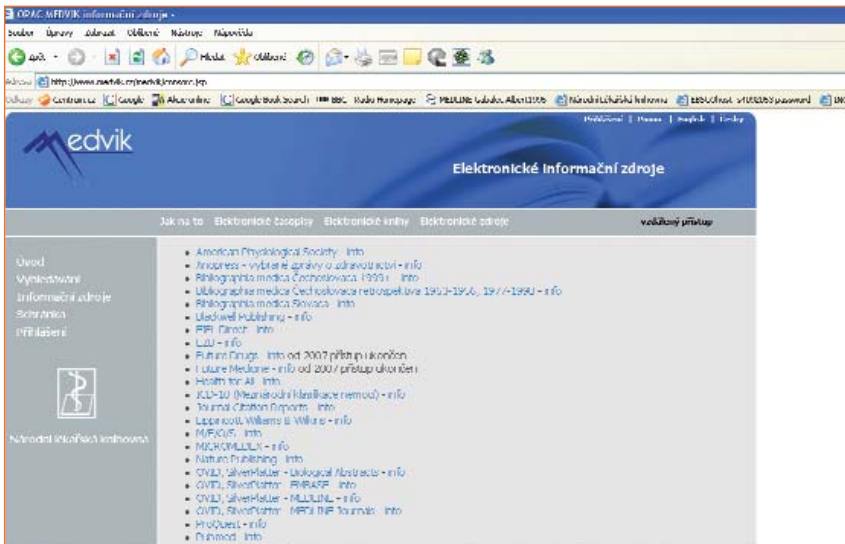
OPAC MEDVIK informační zdroje -

Soubor Úpravy Zobrazit Oblíbené Nástroje Nápověda

Zpět Hledat Oblíbené

Adresa http://www.medvik.cz/medvik/zdroje.jsp

Odkazy Centrum.cz Google Alza online Google Book Search BBC Radio Homepage MEDLINE Gabalec Albert 2005 Národní lékařská knihovna EBSCOhost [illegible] password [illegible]

Přihlášení | Napoveda | English | Tisk

medvik

Elektronické informační zdroje

Jak na to Elektronické časopisy Elektronické knihy Elektronické zdroje

vzdálený přístup

Úvod
Vyhledávání
Informační zdroje
Schránka
Přihlášení

Národní lékařská knihovna

- American Physiological Society - info
- Anopress - vybrané zprávy o zdravotnictví - info
- Bibliographia medica Čechoslovaca 1990 - info
- Bibliographia medica Čechoslovaca retrospektiva 1953-1956, 1977-1990 - info
- Bibliographia medica Slovaca - info
- Blackwell Publishing - info
- EBL Direct - info
- EJD - info
- Future Drugs - info od 2007 přístup ukončen
- Future Medicine - info od 2007 přístup ukončen
- Health for All - info
- MKN-10 (Mezinárodní klasifikace nemocí) - info
- Journal Citation Reports - info
- Lippincott Williams & Wilkins - info
- M/F/C/S - info
- MICROMEDEX - info
- Nature Publishing - info
- OVID, SilverPlatter - Biological Abstracts - info
- OVID, SilverPlatter - EMBASE - info
- OVID, SilverPlatter - MEDLINE - info
- OVID, SilverPlatter - MEDLINE Journals - info
- ProQuest - info
- Pubmed - info